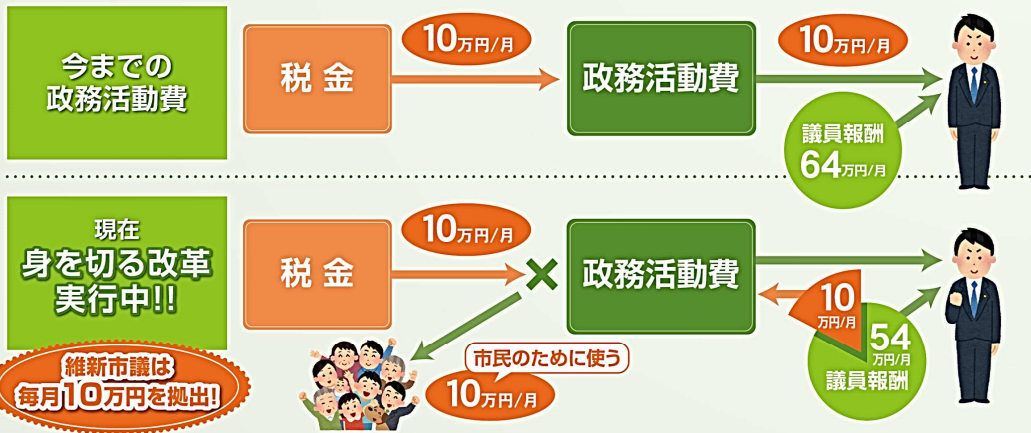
今までの政務活動費

税金

10万円/月

政務活動費

10万円/月

議員報酬
64万円/月

現在
身を切る改革実行中!!

税金

10万円/月

×

政務活動費

10
万円/月

54
万円/月
議員報酬

維新市議は
毎月10万円を拠出!

市民のために使う

10万円/月